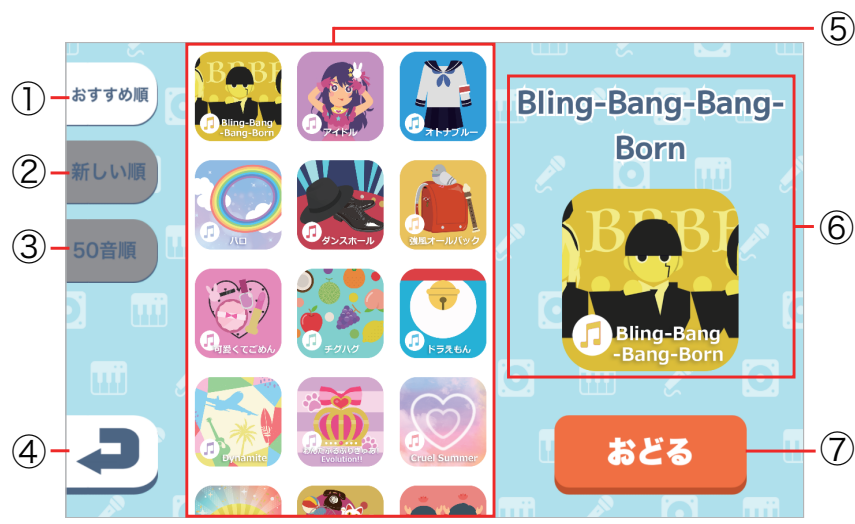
①
おすすめ順
②
新しい順
③
50音順
④

⑤
BBB
Bling-Bang-Bang-Born
アイドル
オトナブルー
ハロ
ダンスホール
強風オールバック
可愛くてごめん
チグハグ
ドラえもん
Dynamite
おねがいぷりきゅあ Evolution!!
Cruel Summer

Bling-Bang-Bang-Born
BBB
Bling-Bang-Bang-Born
⑥
おどる
⑦